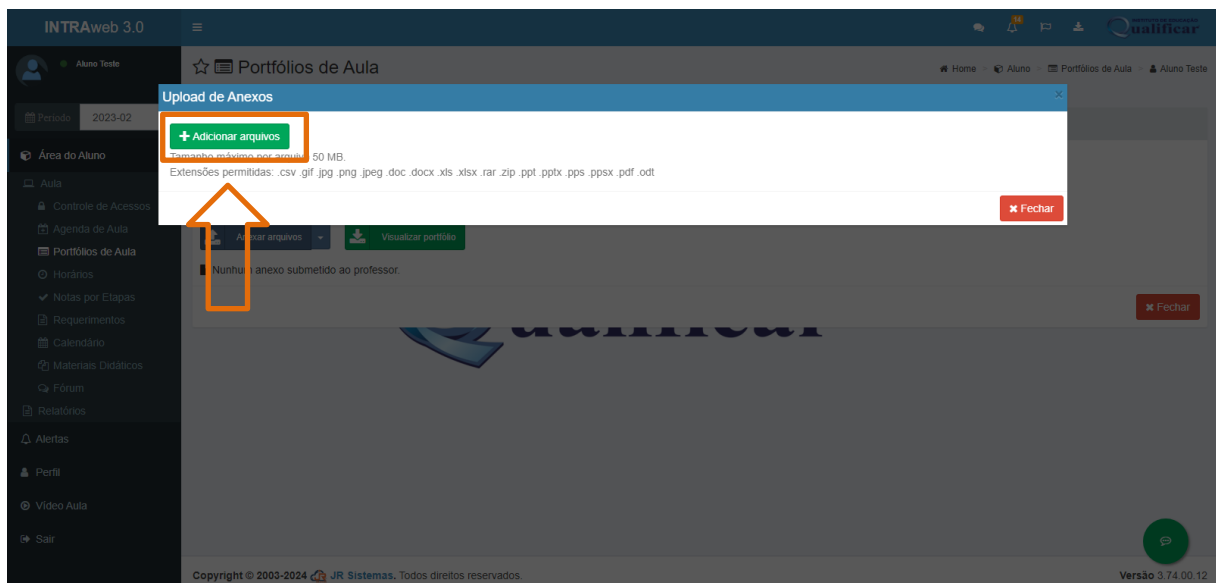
INTRAweb 3.0

14

Qualificar

Aluno Teste

Período 2023-02

Área do Aluno

Aula

Controle de Acessos

Agenda de Aula

Portfólios de Aula

Horários

Notas por Etapas

Requerimentos

Calendário

Materiais Didáticos

Fórum

Relatórios

Alertas

Perfil

Vídeo Aula

Sair

Portfólios de Aula

Home > Aluno > Portfólios de Aula > Aluno Teste

Upload de Anexos

×

+ Adicionar arquivos

Tamanho máximo por arquivo: 50 MB.

Extensões permitidas: .csv .gif .jpg .png .jpeg .doc .docx .xls .xlsx .rar .zip .ppt .pptx .pps .ppsx .pdf .odt

✖ Fechar

Anexar arquivos

Visualizar portfólio

Nenhum anexo submetido ao professor.

✖ Fechar

Copyright © 2003-2024 JR Sistemas. Todos direitos reservados.

Versão 3.74.00.12